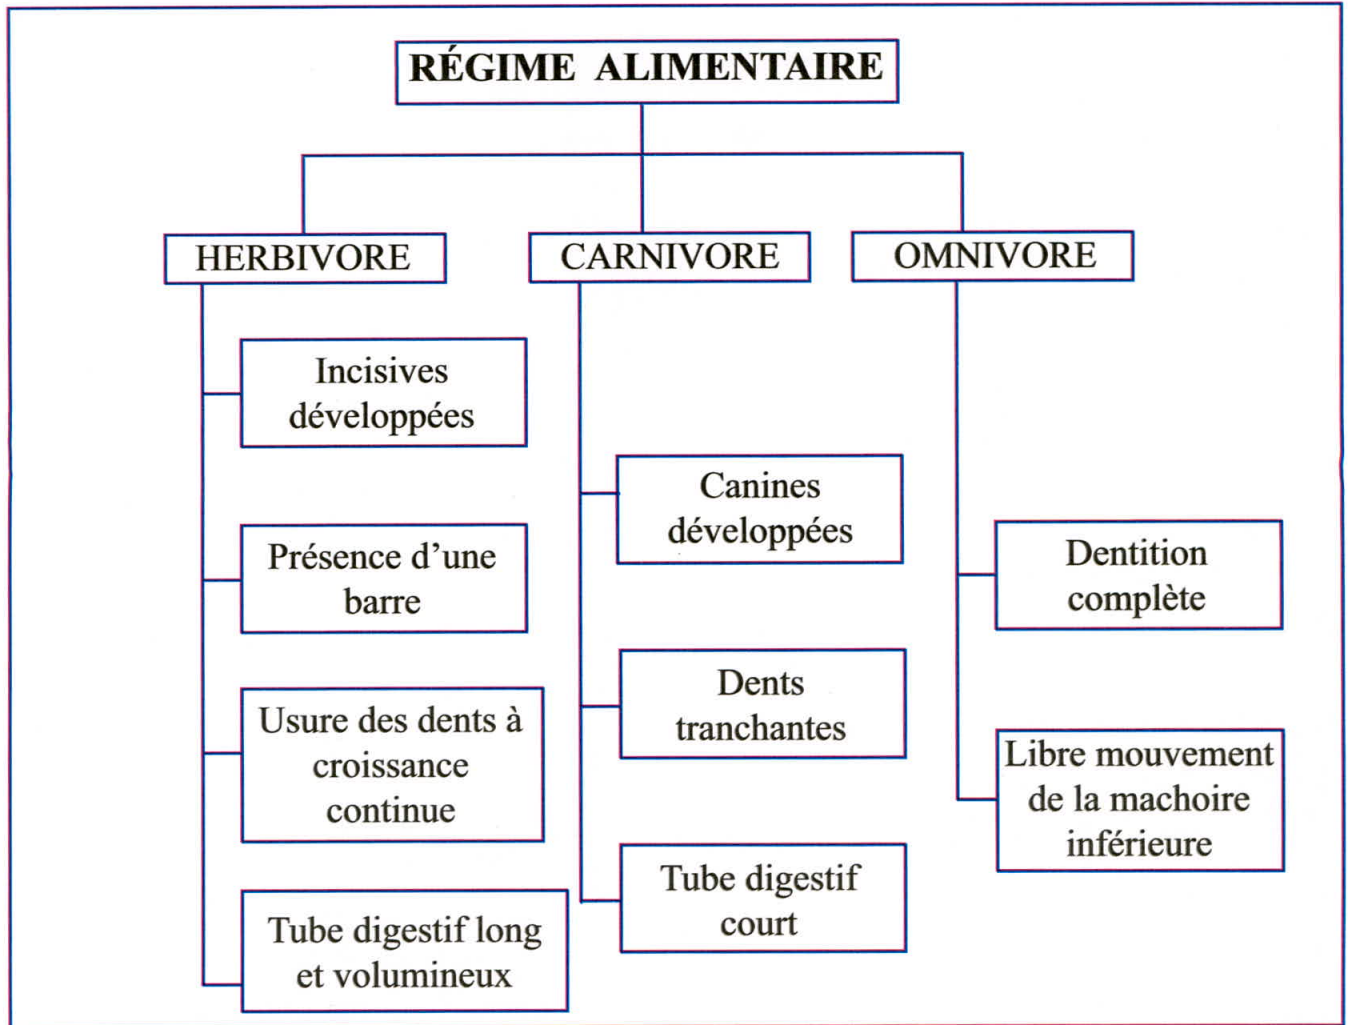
RÉGIME ALIMENTAIRE

HERBIVORE

Incisives développées

Présence d'une barre

Usure des dents à croissance continue

Tube digestif long et volumineux

CARNIVORE

Canines développées

Dents tranchantes

Tube digestif court

OMNIVORE

Dentition complète

Libre mouvement de la machoire inférieure